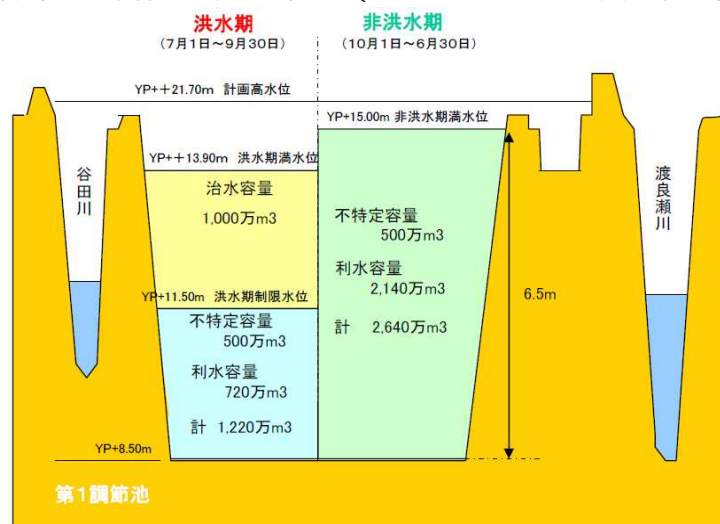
洪水期
（7月1日～9月30日）

非洪水期
（10月1日～6月30日）

YP++21.70m 計画高水位

YP+15.00m 非洪水期満水位

YP++13.90m 洪水期満水位

谷田川

渡良瀬川

治水容量
1,000万m3

不特定容量
500万m3

利水容量
2,140万m3

計 2,640万m3

YP+11.50m 洪水期制限水位

不特定容量
500万m3

利水容量
720万m3

計 1,220万m3

6.5m

YP+8.50m

第1調節池